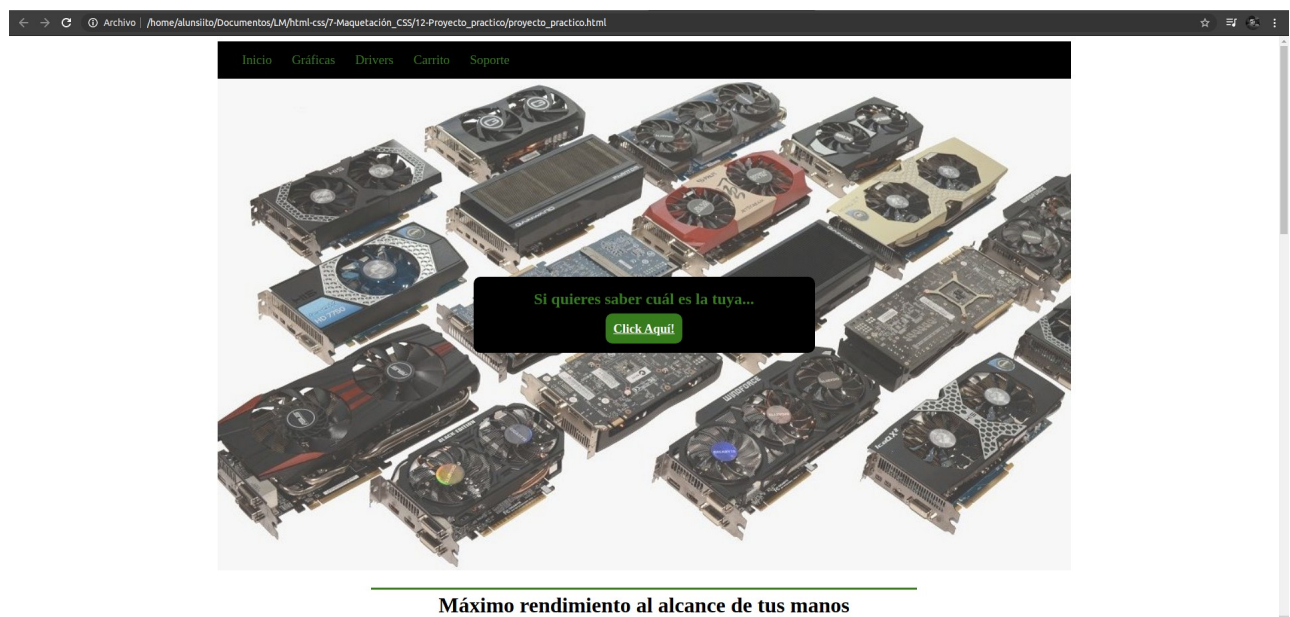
Archivo | /home/alunsiito/Documentos/LM/html-css/7-Maquetación_CSS/12-Proyecto_practico/proyecto_practico.html

Inicio Gráficas Drivers Carrito Soporte

Si quieres saber cuál es la tuya...

Click Aquí!

Máximo rendimiento al alcance de tus manos